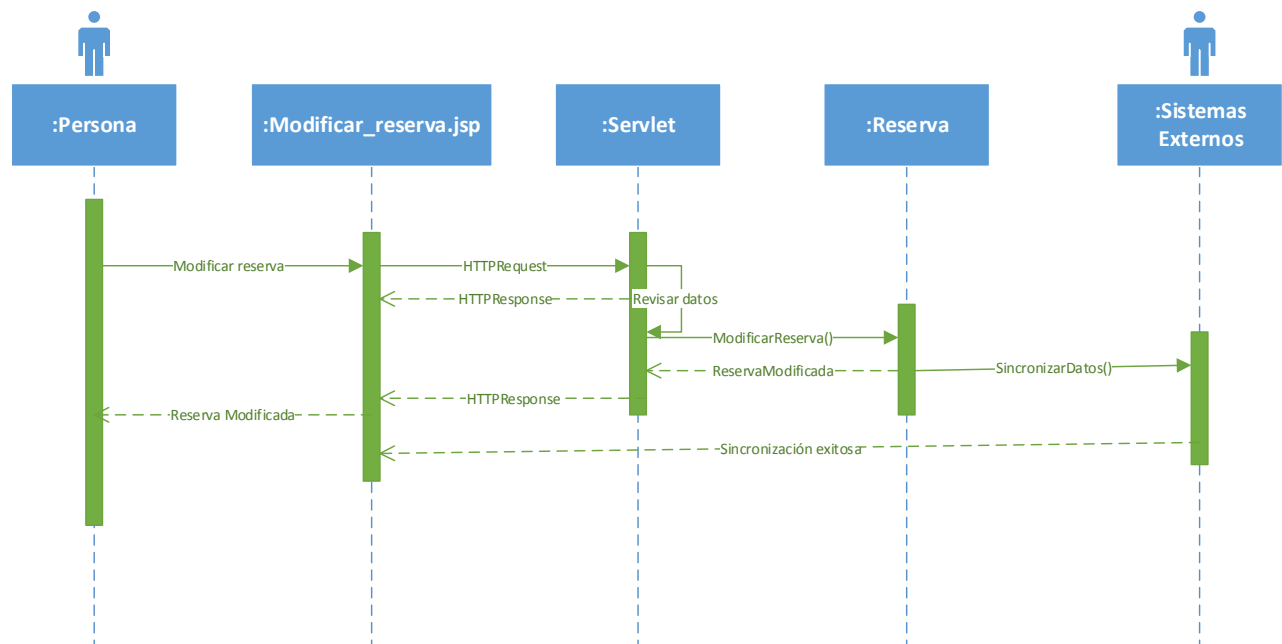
:Persona

:Modificar_reserva.jsp

:Servlet

:Reserva

:Sistemas Externos

Modificar reserva

HTTPRequest

HTTPResponse

Revisar datos

ModificarReserva()

ReservaModificada

SincronizarDatos()

HTTPResponse

Reserva Modificada

Sincronización exitosa